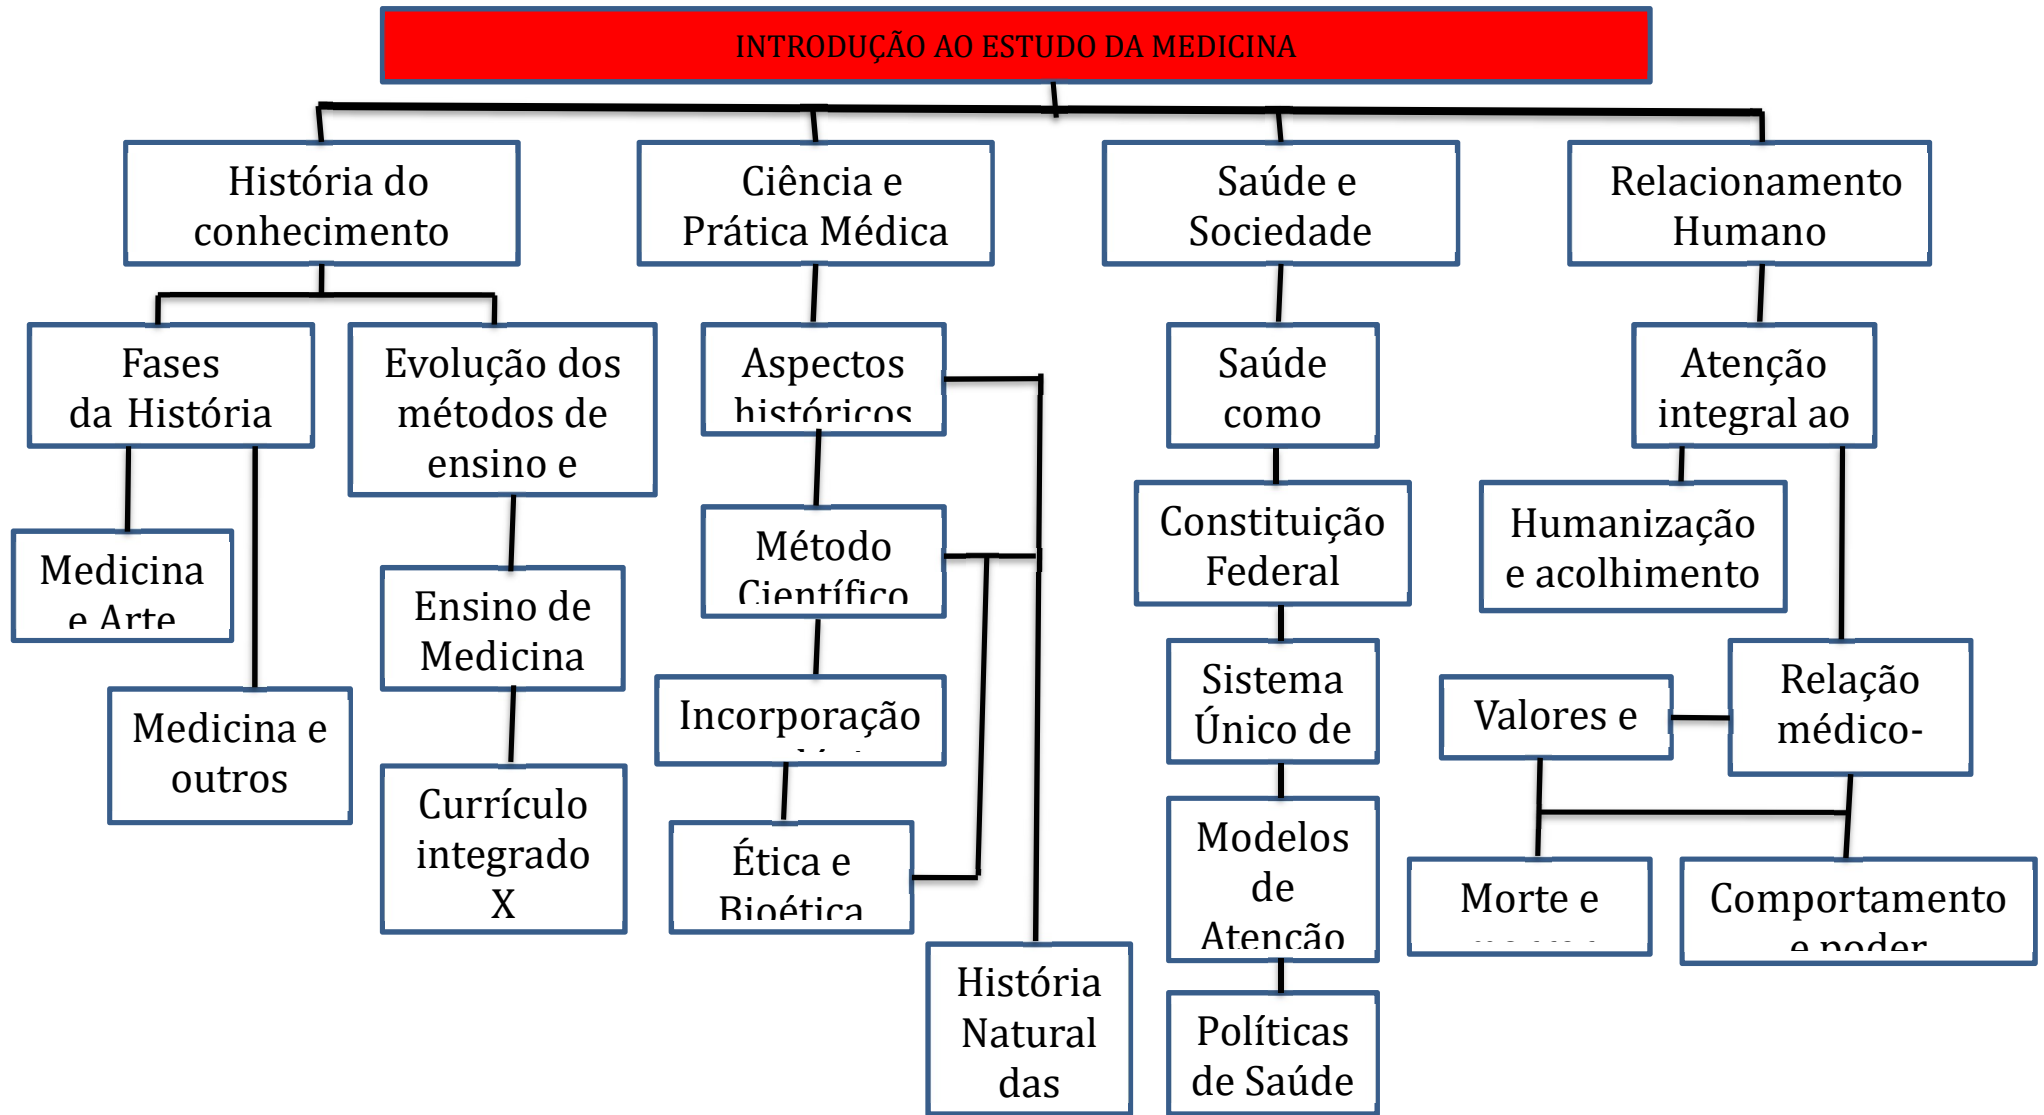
INTRODUÇÃO AO ESTUDO DA MEDICINA

História do conhecimento

Ciência e Prática Médica

Saúde e Sociedade

Relacionamento Humano

Fases da História

Evolução dos métodos de ensino e

Medicina e Arte

Medicina e outros

Ensino de Medicina

Currículo integrado X

Aspectos históricos

Método Científico

Incorporação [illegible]

Ética e Bioética

História Natural das

Saúde como

Constituição Federal

Sistema Único de

Modelos de Atenção

Políticas de Saúde

Atenção integral ao

Humanização e acolhimento

Valores e

Relação médico-

Morte e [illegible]

Comportamento e poder